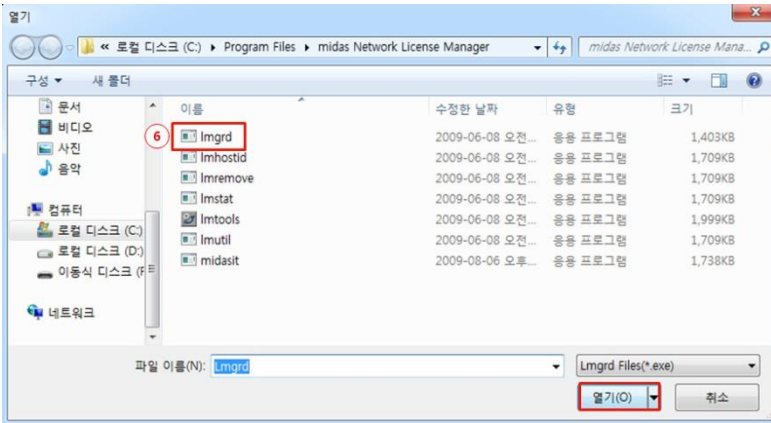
열기

« 로컬 디스크 (C:) ▸ Program Files ▸ midas Network License Manager

midas Network License Mana...

구성 ▾ 새 폴더

문서
비디오
사진
음악

컴퓨터
로컬 디스크 (C:)
로컬 디스크 (D:)
이동식 디스크 (F

네트워크

| 이름 | 수정한 날짜 | 유형 | 크기 |
|---|---|---|---|
| lmgrd | 2009-06-08 오전... | 응용 프로그램 | 1,403KB |
| lmhostid | 2009-06-08 오전... | 응용 프로그램 | 1,709KB |
| lmremove | 2009-06-08 오전... | 응용 프로그램 | 1,709KB |
| lmstat | 2009-06-08 오전... | 응용 프로그램 | 1,709KB |
| lmtools | 2009-06-08 오전... | 응용 프로그램 | 1,999KB |
| lmutil | 2009-06-08 오전... | 응용 프로그램 | 1,709KB |
| midasit | 2009-08-06 오후... | 응용 프로그램 | 1,738KB |

6

파일 이름(N): Lmgrd

Lmgrd Files(*.exe)

열기(O)

취소